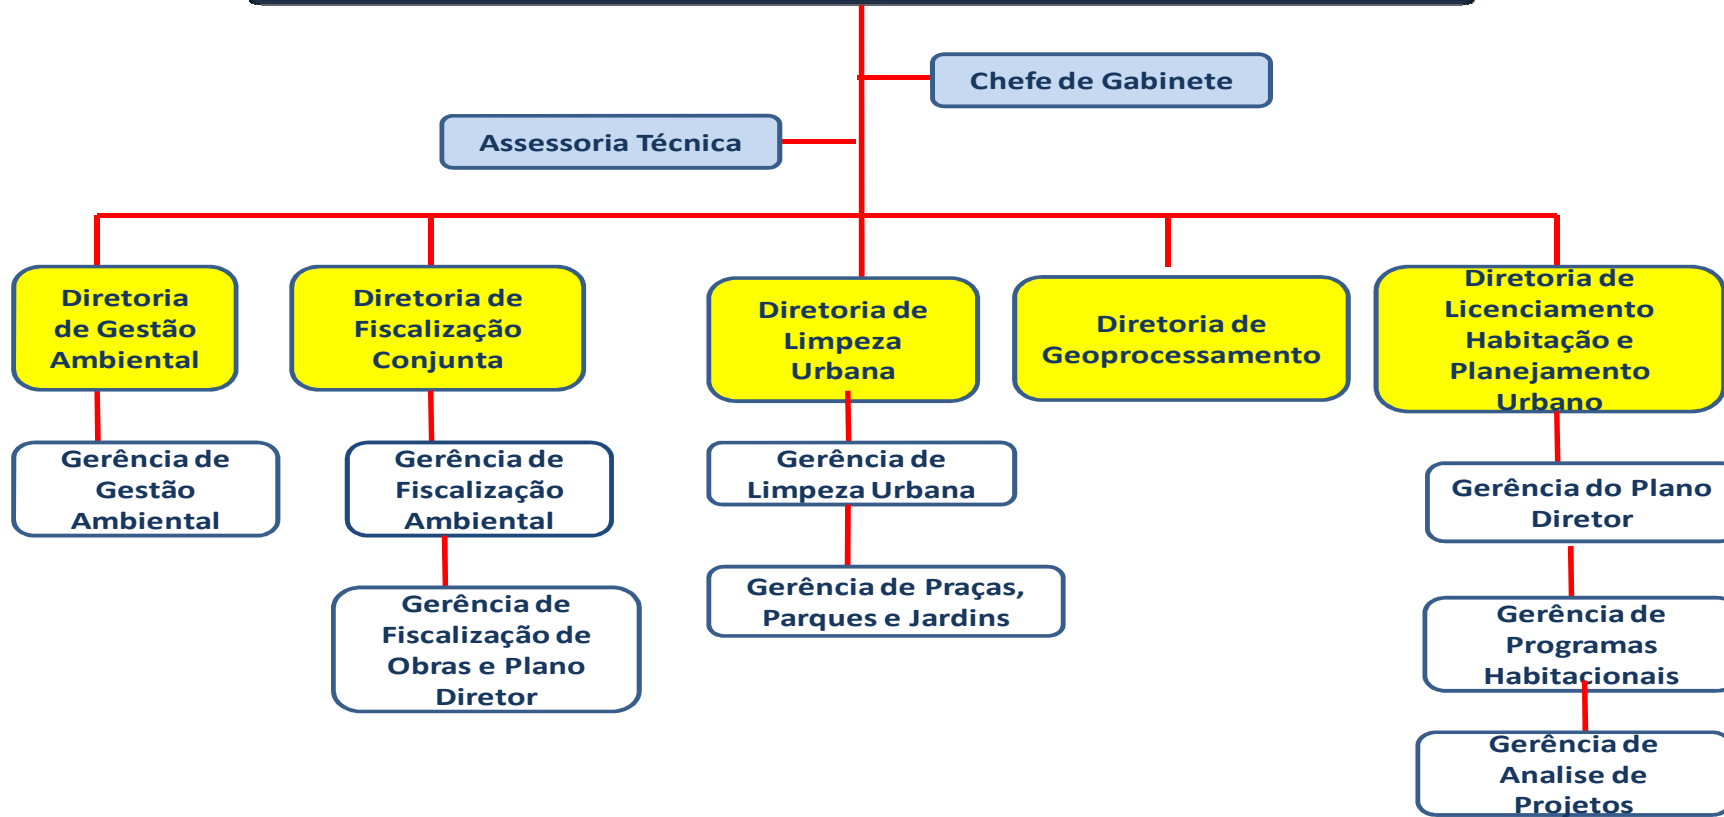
Chefe de Gabinete

Assessoria Técnica

Diretoria de Gestão Ambiental

Diretoria de Fiscalização Conjunta

Diretoria de Limpeza Urbana

Diretoria de Geoprocessamento

Diretoria de Licenciamento Habitação e Planejamento Urbano

Gerência de Gestão Ambiental

Gerência de Fiscalização Ambiental

Gerência de Fiscalização de Obras e Plano Diretor

Gerência de Limpeza Urbana

Gerência de Praças, Parques e Jardins

Gerência do Plano Diretor

Gerência de Programas Habitacionais

Gerência de Analise de Projetos